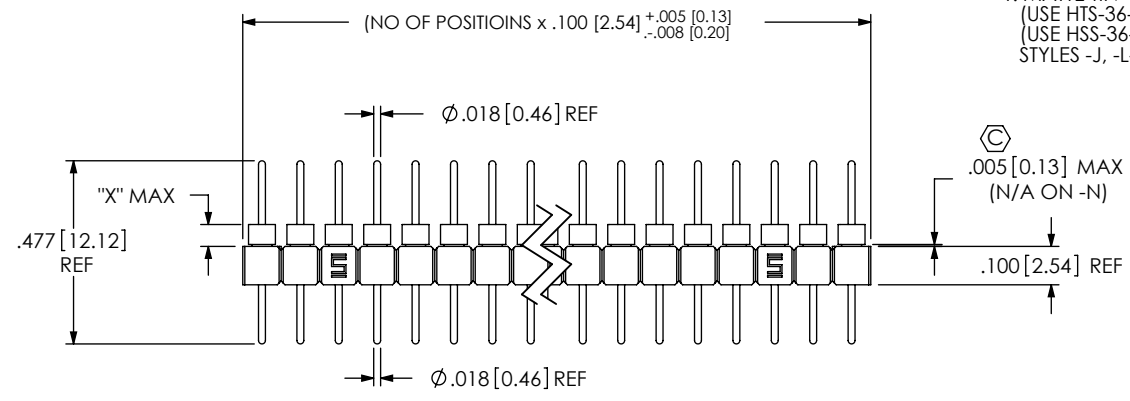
(NO OF POSITIOINS x .100 [2.54] $^{+.005\ [0.13]}_{-.008\ [0.20]}$

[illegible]
(USE HTS-36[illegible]
(USE HSS-36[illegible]
STYLES -J, -L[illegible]

$\varnothing$.018 [0.46] REF

"X" MAX

.477 [12.12] REF

.005 [0.13] MAX
(N/A ON -N)

.100 [2.54] REF

$\varnothing$.018 [0.46] REF